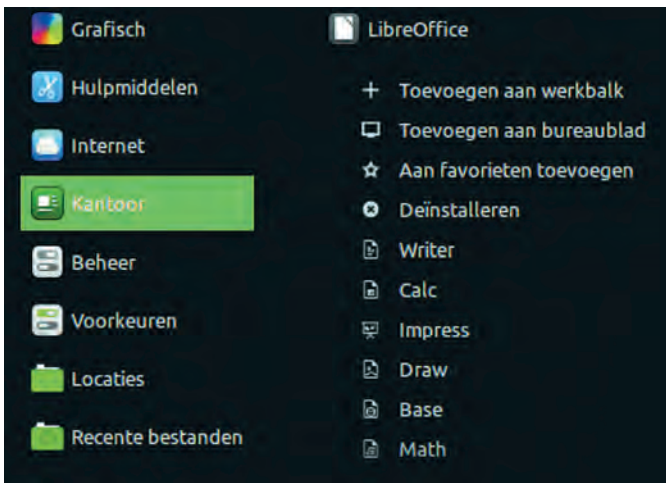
Grafisch
Hulpmiddelen
Internet
Kantoor
Beheer
Voorkeuren
Locaties
Recente bestanden

LibreOffice
+ Toevoegen aan werkbalk
Toevoegen aan bureaublad
Aan favorieten toevoegen
Deïnstalleren
Writer
Calc
Impress
Draw
Base
Math